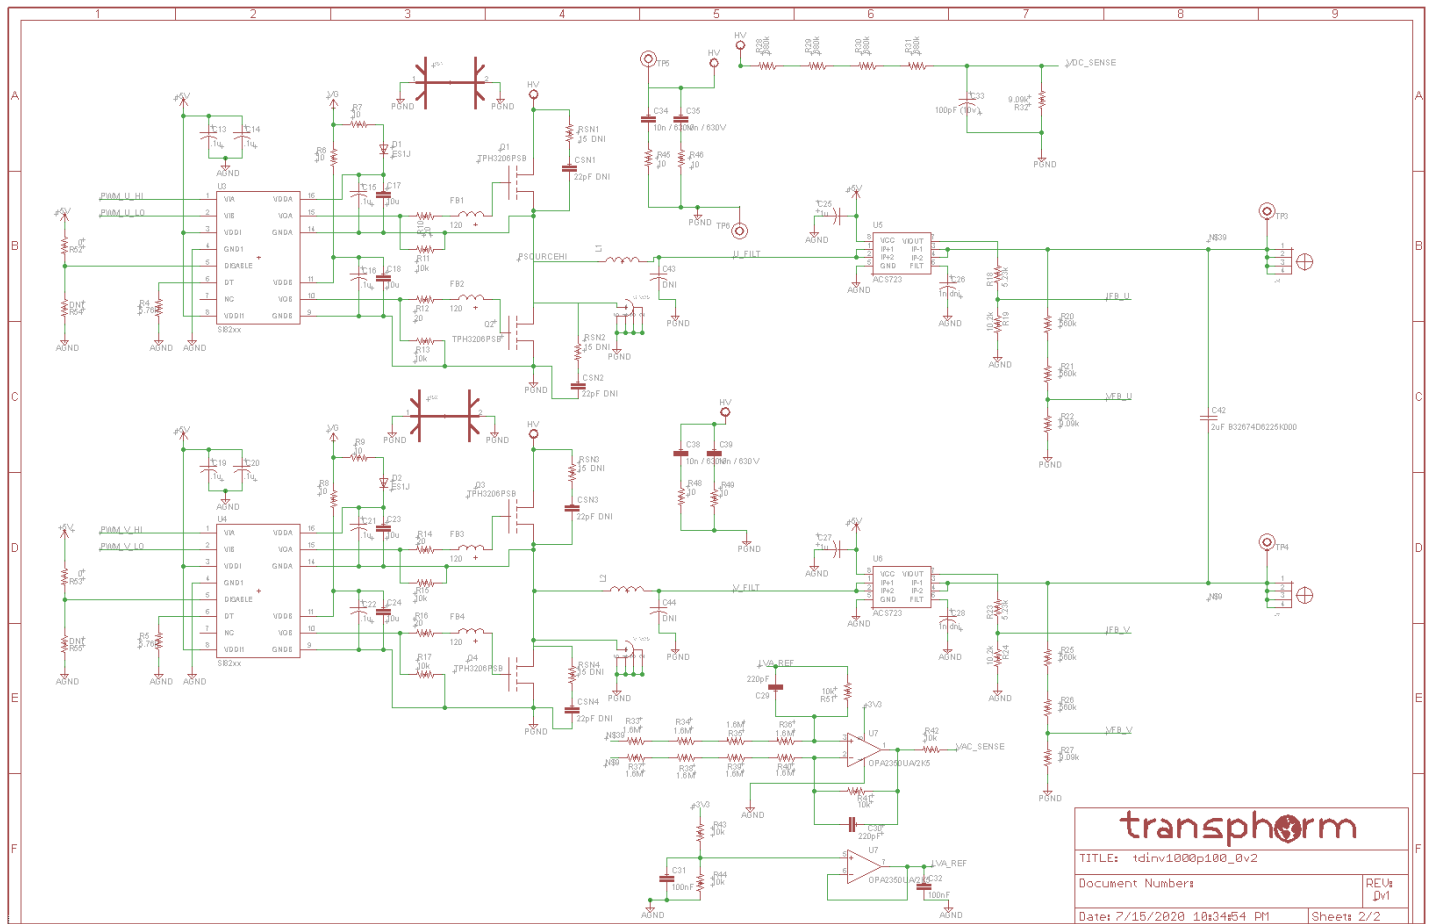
1 2 3 4 5 6 7 8 9

A B C D E F

transphorm

TITLE: tdinv1000p100_0v2

Document Number:

REV: 0v1

Date: 7/15/2020 10:34:54 PM

Sheet: 2/2

PWM_U_HI
PWM_U_LO
PWM_V_HI
PWM_V_LO

U3
SI82xx
VIA VIB VDDI GND1 DISABLE DT NC VDDI1 VDDA VOA GNDA VDDB VOB GNDB

U4
SI82xx

C13 C14 C15 C16 C17 C18 C19 C20 C21 C22 C23 C24
R4 5.76k
R5 5.76k
R52 0
R53 0
R54 DNI
R55 DNI
R6 10
R7 10
R8 10
R9 10
D1 ES1J
D2 ES1J
FB1 120
FB2 120
FB3 120
FB4 120
R10 R11 10k
R12 20
R13 10k
R14 20
R15 10k
R16 20
R17 10k

Q1 TPH3206PSB
Q2 TPH3206PSB
Q3 TPH3206PSB
Q4 TPH3206PSB

RSN1 15 DNI
RSN2 15 DNI
RSN3 15 DNI
RSN4 15 DNI
CSN1 22pF DNI
CSN2 22pF DNI
CSN3 22pF DNI
CSN4 22pF DNI

PSOURCEHI
L1
U_FILT
V_FILT
C43 DNI
C44 DNI

HV
+5V
+3V3
AGND
PGND

TP5 TP6 TP3 TP4
C34 10n / 630V
C35 10n / 630V
R45 10
R46 10
C38 10n / 630V
C39 10n / 630V
R48 10
R49 10

R28 300k
R29 300k
R30 300k
R31 300k
VDC_SENSE
C33 100pF (10V)
R32 9.09k

C25 1u
C27 1u
U5 ACS723
U6 ACS723
VCC VIOUT IP+ IP- GND FILT
C26 1n dnp
C28 1n dnp
R18 5.23k
R19 10.2k
R23 5.23k
R24 10.2k
IFB_U
IFB_V
R20 560k
R21 560k
R22 9.09k
VFB_U
R25 560k
R26 560k
R27 9.09k
VFB_V
N$39
N$9
C42 2uF B32674D6225K000

VA_REF
C29 220pF
R51 10k
U7 OPA2350UA/2K5
R33 1.6M
R34 1.6M
R35 1.6M
R36 1.6M
R37 1.6M
R38 1.6M
R39 1.6M
R40 1.6M
R41 10k
C30 220pF
R42 10k
VAC_SENSE
R43 10k
R44 10k
C31 100nF
C32 100nF